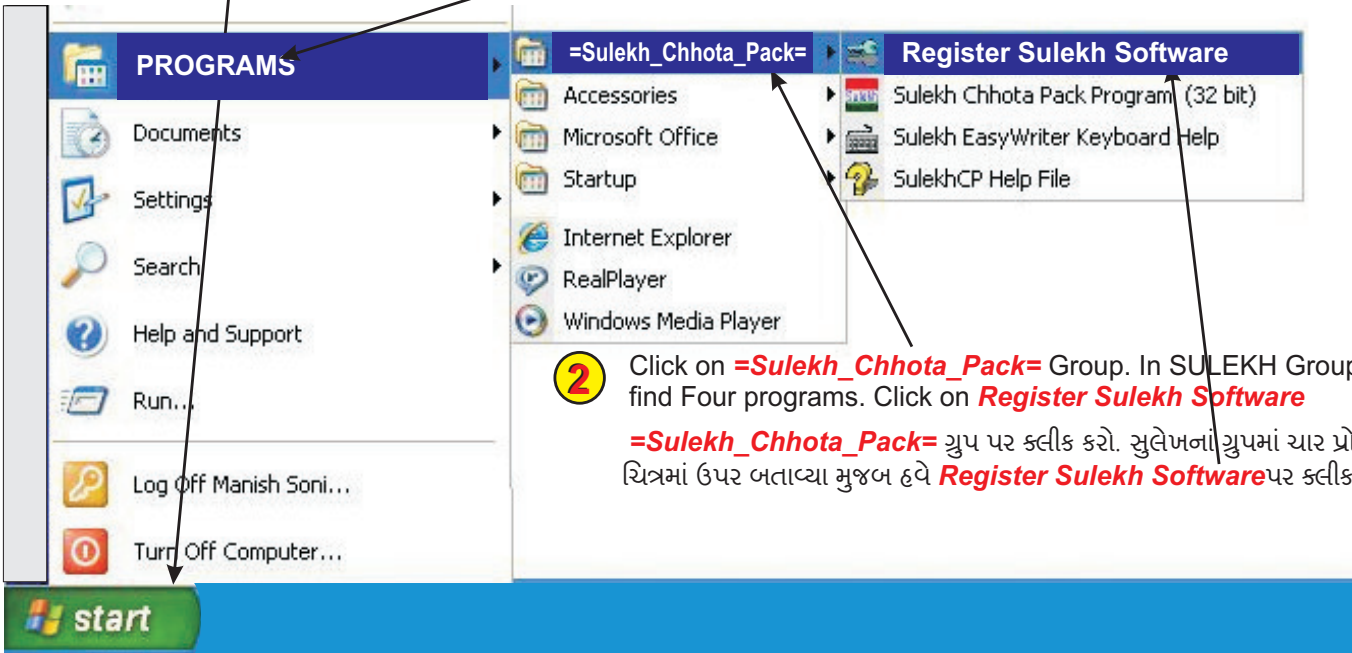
PROGRAMS

Documents

Settings

Search

Help and Support

Run...

Log Off Manish Soni...

Turn Off Computer...

start

=Sulekh_Chhota_Pack=

Accessories

Microsoft Office

Startup

Internet Explorer

RealPlayer

Windows Media Player

Register Sulekh Software

Sulekh Chhota Pack Program (32 bit)

Sulekh EasyWriter Keyboard Help

SulekhCP Help File

2

Click on =Sulekh_Chhota_Pack= Group. In SULEKH Grou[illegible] find Four programs. Click on Register Sulekh Software

=Sulekh_Chhota_Pack= ગ્રુપ પર ક્લીક કરો. સુલેખનાં ગ્રુપમાં ચાર પ્રો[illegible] ચિત્રમાં ઉપર બતાવ્યા મુજબ હવે Register Sulekh Softwareપર ક્લીક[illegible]